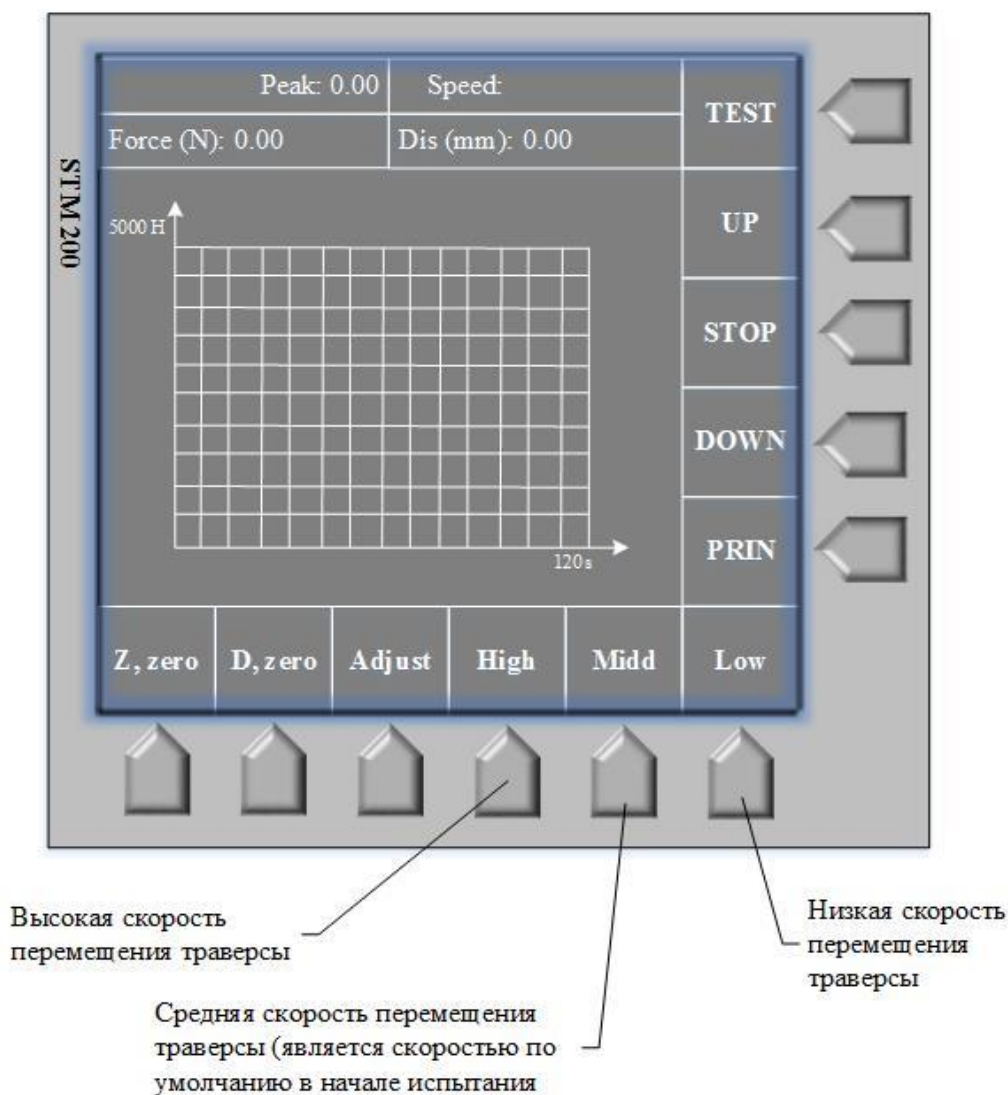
STM 200

Peak: 0.00

Speed:

Force (N): 0.00

Dis (mm): 0.00

TEST

UP

STOP

DOWN

PRIN

5000 H

120s

Z, zero

D, zero

Adjust

High

Midd

Low

Высокая скорость перемещения траверсы

Низкая скорость перемещения траверсы

Средняя скорость перемещения траверсы (является скоростью по умолчанию в начале испытания